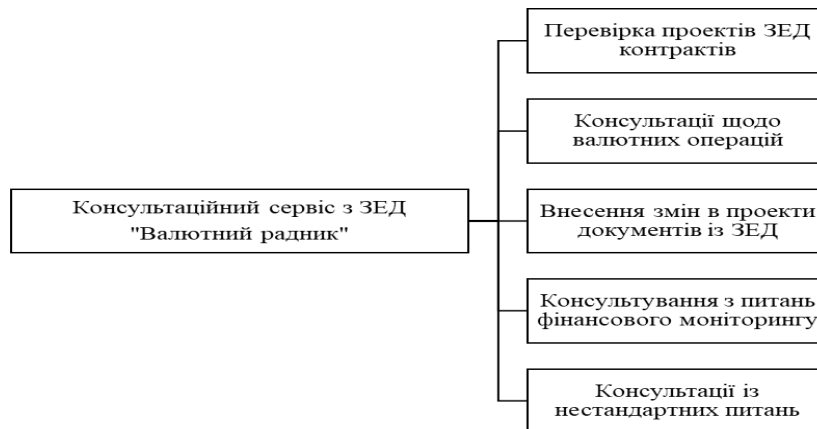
Консультаційний сервіс з ЗЕД "Валютний радник"

Перевірка проектів ЗЕД контрактів

Консультації щодо валютних операцій

Внесення змін в проекти документів із ЗЕД

Консультування з питань фінансового моніторингу

Консультації із нестандартних питань